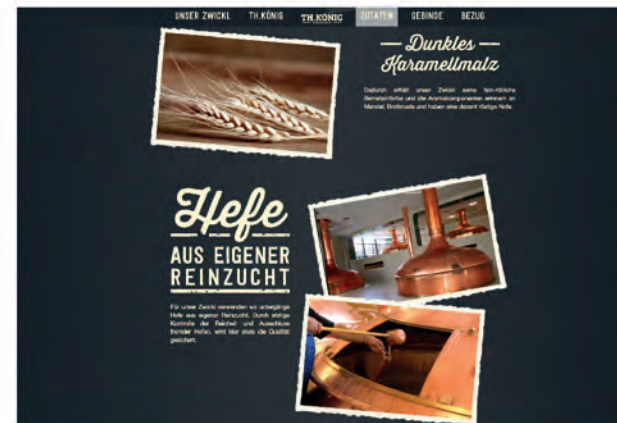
UNSER ZWICKL TH.KÖNIG TH.KÖNIG ZUTATEN GEBINDE BEZUG

— Dunkles — Karamellmalz

Dadurch erhält unser Zwickl seine fein-rötliche Bernsteinfarbe und die Aromakomponenten erinnern an Mandel, Brotkruste und haben eine dezent röstige Note.

Hefe
AUS EIGENER REINZUCHT

Für unser Zwickl verwenden wir unterjährige Hefe aus eigener Reinzucht. Durch stetige Kontrolle der Reinheit und Auswahl frischer Hefen, wird hier stets die Qualität gesichert.